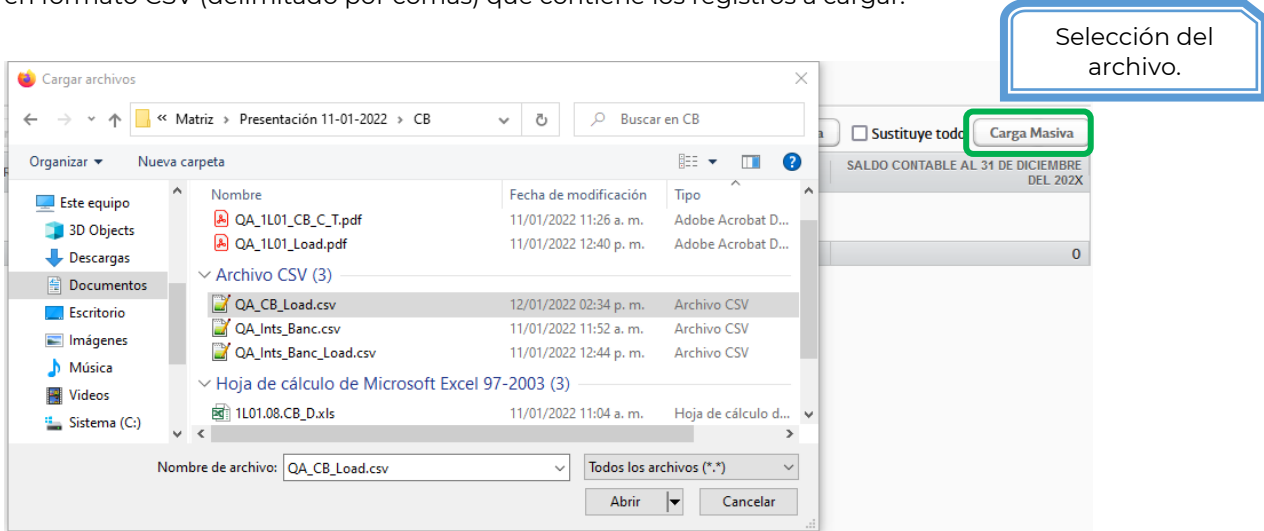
en formato CSV (delimitado por comas) que contiene los registros a cargar.

Selección del archivo.

Cargar archivos

« Matriz › Presentación 11-01-2022 › CB

Buscar en CB

Organizar ▾ Nueva carpeta

Este equipo
3D Objects
Descargas
Documentos
Escritorio
Imágenes
Música
Videos
Sistema (C:)

| Nombre | Fecha de modificación | Tipo |
|---|---|---|
| QA_1L01_CB_C_T.pdf | 11/01/2022 11:26 a. m. | Adobe Acrobat D... |
| QA_1L01_Load.pdf | 11/01/2022 12:40 p. m. | Adobe Acrobat D... |
| Archivo CSV (3) | | |
| QA_CB_Load.csv | 12/01/2022 02:34 p. m. | Archivo CSV |
| QA_Ints_Banc.csv | 11/01/2022 11:52 a. m. | Archivo CSV |
| QA_Ints_Banc_Load.csv | 11/01/2022 12:44 p. m. | Archivo CSV |
| Hoja de cálculo de Microsoft Excel 97-2003 (3) | | |
| 1L01.08.CB_D.xls | 11/01/2022 11:04 a. m. | Hoja de cálculo d... |

Nombre de archivo: QA_CB_Load.csv

Todos los archivos (*.*)

Abrir

Cancelar

Sustituye todo

Carga Masiva

SALDO CONTABLE AL 31 DE DICIEMBRE DEL 202X

0